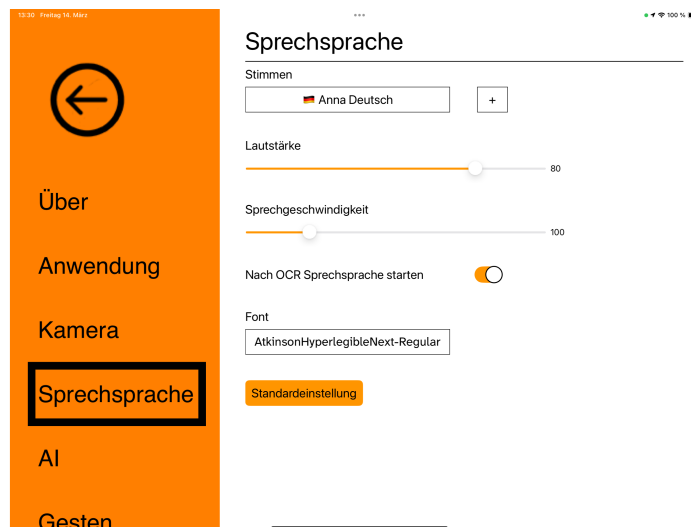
13:30 Freitag 14. März

100 %

Über

Anwendung

Kamera

Sprechsprache

AI

Gesten

Sprechsprache

Stimmen

🇩🇪 Anna Deutsch

+

Lautstärke

80

Sprechgeschwindigkeit

100

Nach OCR Sprechsprache starten

Font

AtkinsonHyperlegibleNext-Regular

Standardeinstellung